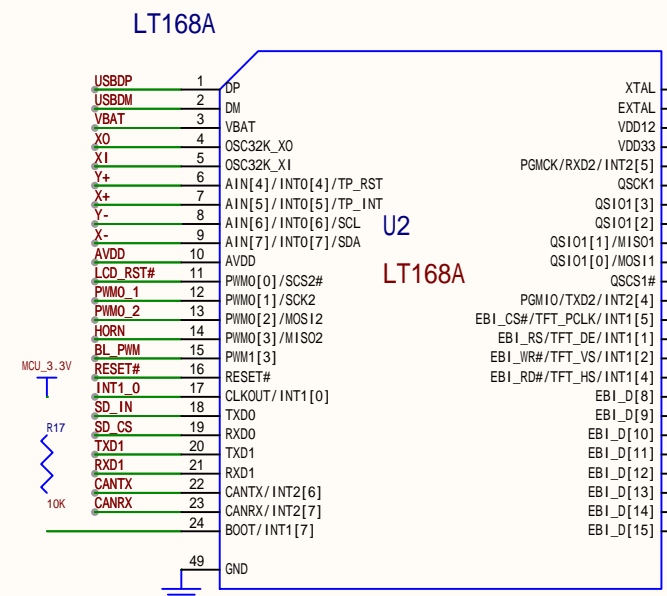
LT168A

USBDP 1 DP
USBDM 2 DM
VBAT 3 VBAT
XO 4 OSC32K_XO
XI 5 OSC32K_XI
Y+ 6 AIN[4]/INT0[4]/TP_RST
X+ 7 AIN[5]/INT0[5]/TP_INT
Y- 8 AIN[6]/INT0[6]/SCL
X- 9 AIN[7]/INT0[7]/SDA
AVDD 10 AVDD
LCD_RST# 11 PWM0[0]/SCS2#
PWM0_1 12 PWM0[1]/SCK2
PWM0_2 13 PWM0[2]/MOSI2
HORN 14 PWM0[3]/MISO2
BL_PWM 15 PWM1[3]
RESET# 16 RESET#
INT1_0 17 CLKOUT/INT1[0]
SD_IN 18 TXD0
SD_CS 19 RXD0
TXD1 20 TXD1
RXD1 21 RXD1
CANTX 22 CANTX/INT2[6]
CANRX 23 CANRX/INT2[7]
24 BOOT/INT1[7]
49 GND

MCU_3.3V
R17
10K

U2
LT168A

XTAL
EXTAL
VDD12
VDD33
PGMCK/RXD2/INT2[5]
QSCK1
QSIO1[3]
QSIO1[2]
QSIO1[1]/MISO1
QSIO1[0]/MOSI1
QSCS1#
PGMIO/TXD2/INT2[4]
EBI_CS#/TFT_PCLK/INT1[5]
EBI_RS/TFT_DE/INT1[1]
EBI_WR#/TFT_VS/INT1[2]
EBI_RD#/TFT_HS/INT1[4]
EBI_D[8]
EBI_D[9]
EBI_D[10]
EBI_D[11]
EBI_D[12]
EBI_D[13]
EBI_D[14]
EBI_D[15]